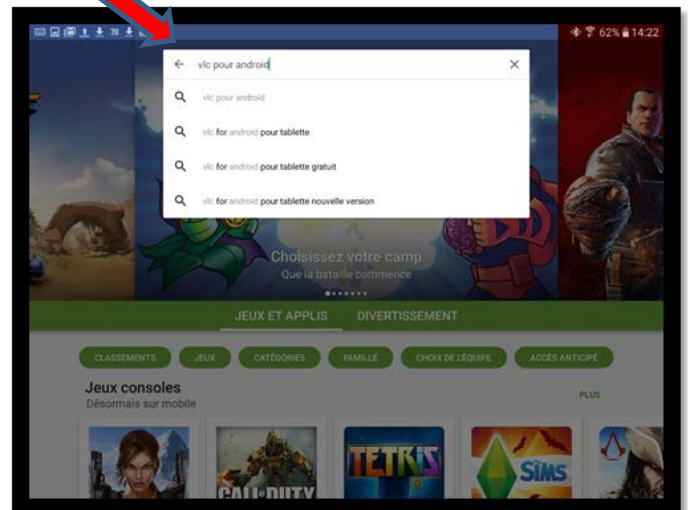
62% 14:22

vlc pour android

vlc pour android

vlc for android pour tablette

vlc for android pour tablette gratuit

vlc for android pour tablette nouvelle version

Choisissez votre camp
Que la bataille commence

JEUX ET APPLIS DIVERTISSEMENT

CLASSEMENTS JEUX CATÉGORIES FAMILLE CHOIX DE L'ÉQUIPE ACCÈS ANTICIPÉ

Jeux consoles
Désormais sur mobile

PLUS

CALL DUTY

TETRIS

SIMS